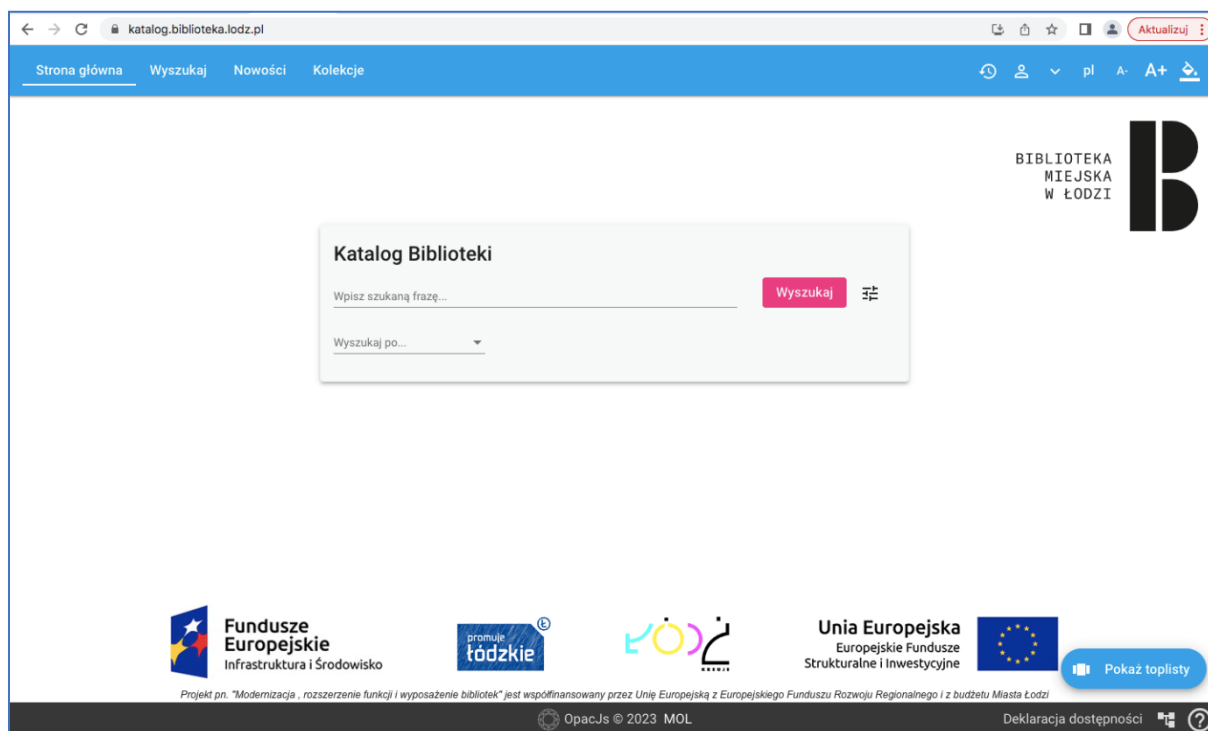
katalog.biblioteka.lodz.pl

Aktualizuj

Strona główna Wyszukaj Nowości Kolekcje

pl A- A+

BIBLIOTEKA MIEJSKA W ŁODZI

Katalog Biblioteki

Wpisz szukaną frazę...

Wyszukaj

Wyszukaj po...

Fundusze Europejskie Infrastruktura i Środowisko

promuje łódzkie

Unia Europejska Europejskie Fundusze Strukturalne i Inwestycyjne

Pokaż toplisty

Projekt pn. "Modernizacja , rozszerzenie funkcji i wyposażenie bibliotek" jest współfinansowany przez Unię Europejską z Europejskiego Funduszu Rozwoju Regionalnego i z budżetu Miasta Łodzi

OpacJs © 2023 MOL

Deklaracja dostępności